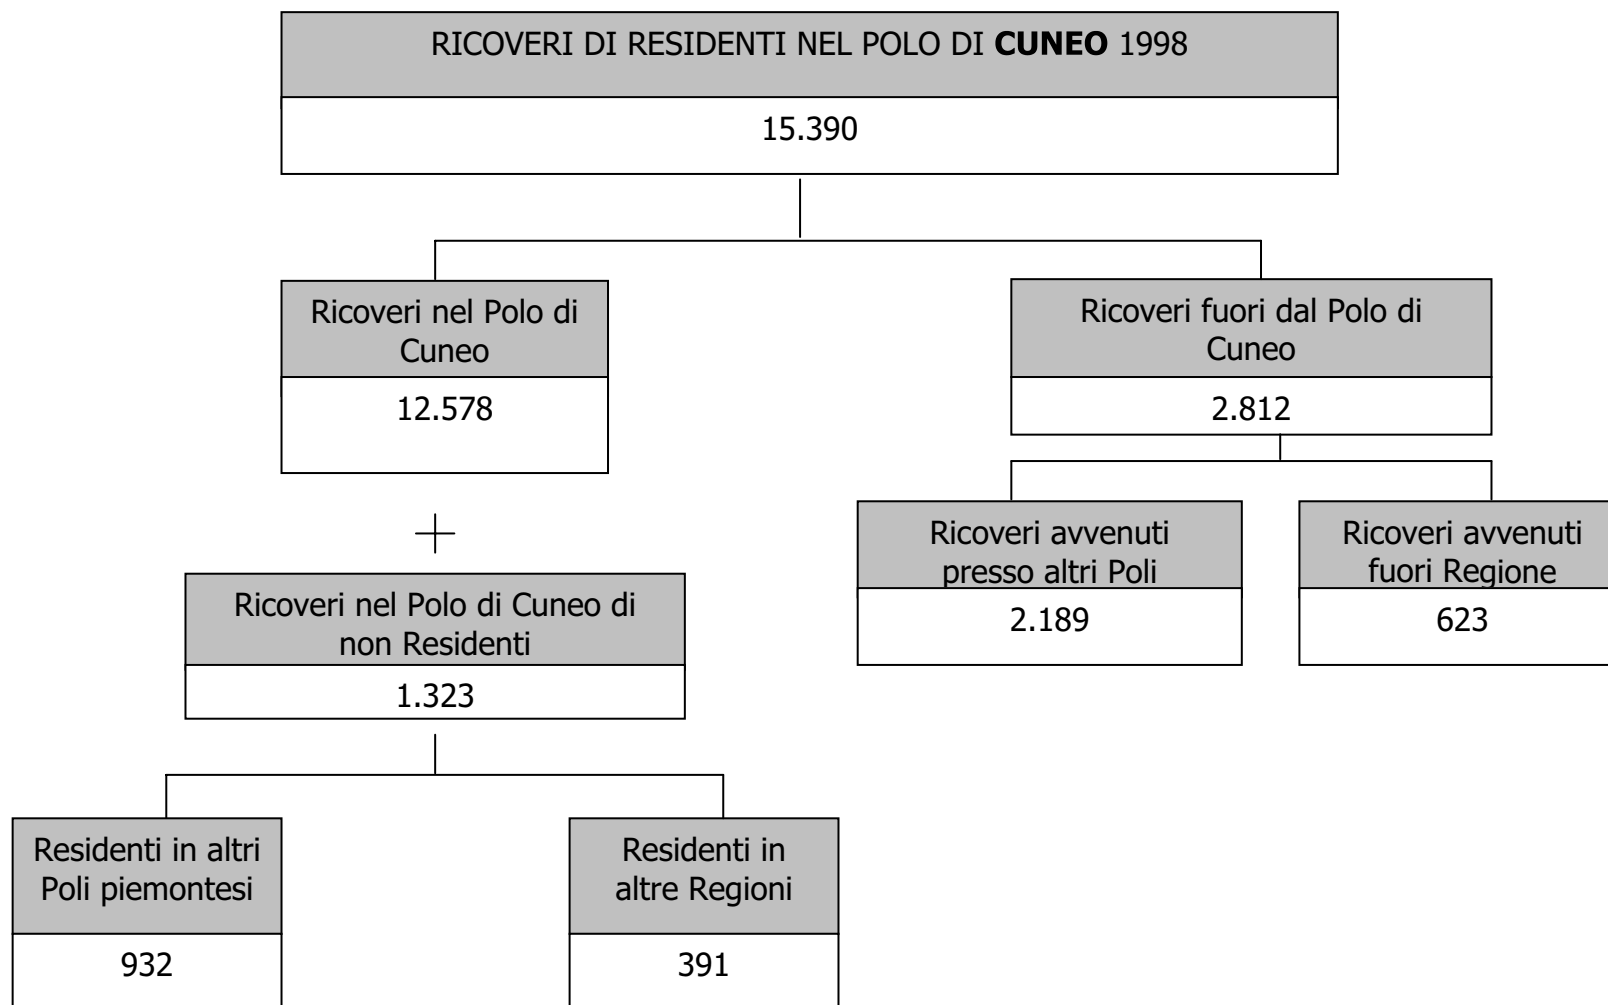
RICOVERI DI RESIDENTI NEL POLO DI **CUNEO** 1998

15.390

Ricoveri nel Polo di Cuneo

12.578

Ricoveri fuori dal Polo di Cuneo

2.812

Ricoveri avvenuti presso altri Poli

2.189

Ricoveri avvenuti fuori Regione

623

+

Ricoveri nel Polo di Cuneo di non Residenti

1.323

Residenti in altri Poli piemontesi

932

Residenti in altre Regioni

391